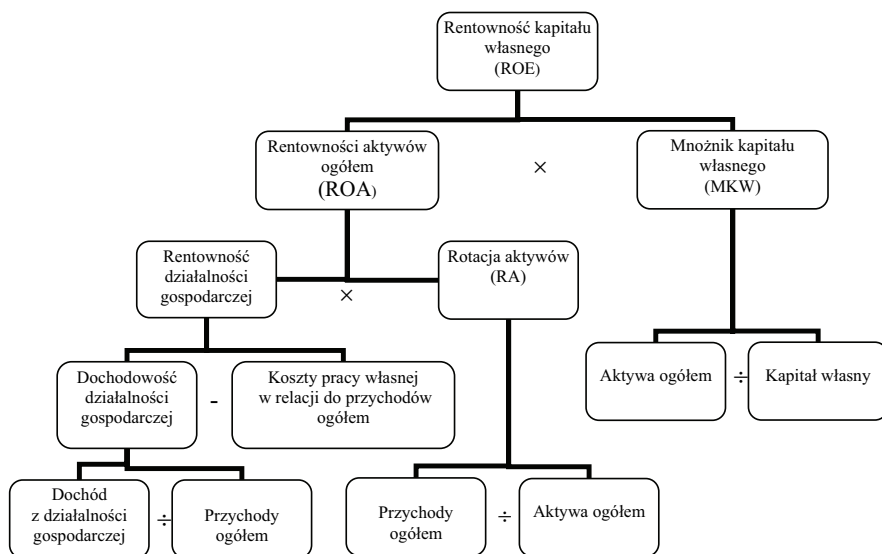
Rentowność kapitału własnego (ROE)

Rentowności aktywów ogółem (ROA)

×

Mnożnik kapitału własnego (MKW)

Rentowność działalności gospodarczej

×

Rotacja aktywów (RA)

Dochodowość działalności gospodarczej

-

Koszty pracy własnej w relacji do przychodów ogółem

Aktywa ogółem

÷

Kapitał własny

Dochód z działalności gospodarczej

÷

Przychody ogółem

Przychody ogółem

÷

Aktywa ogółem